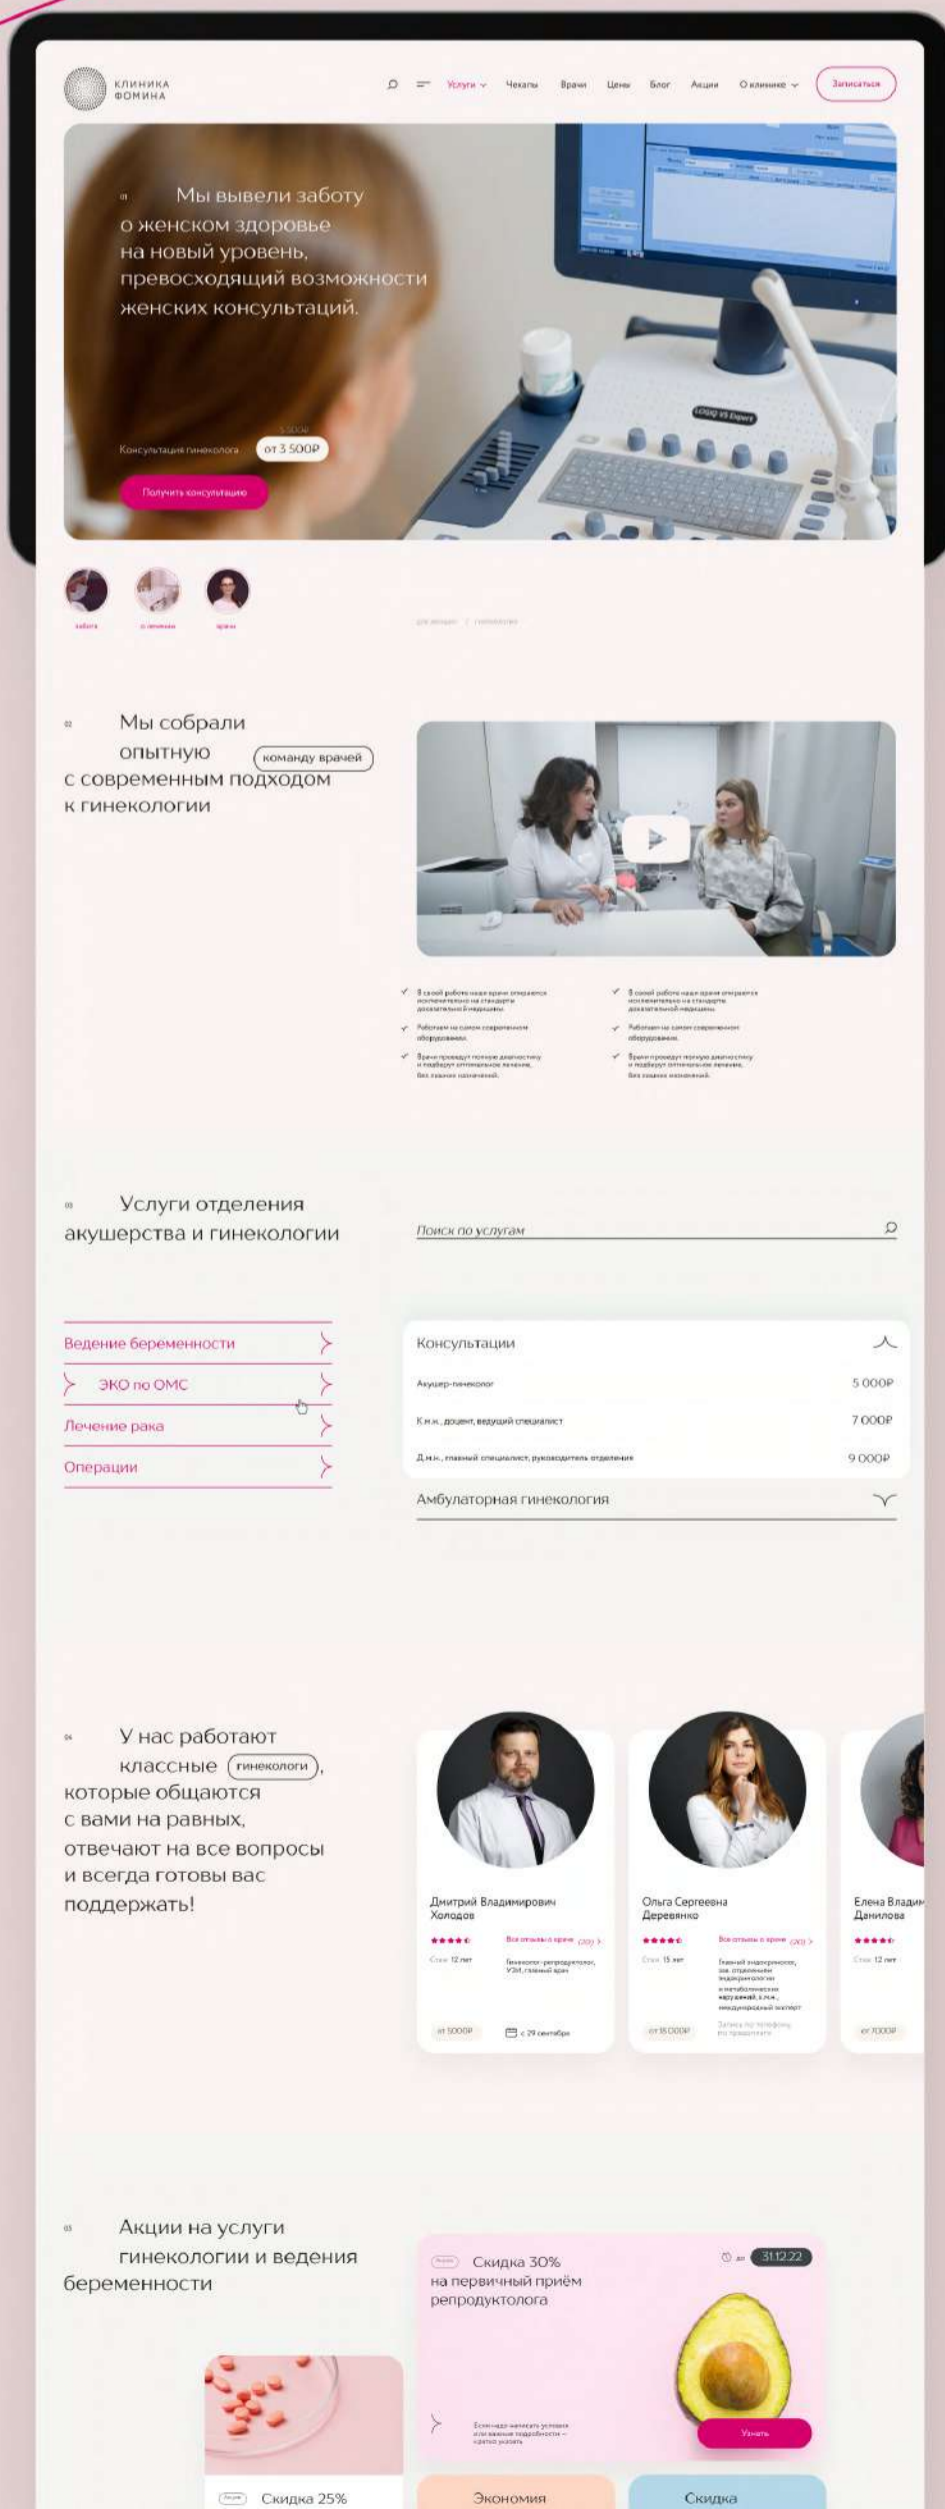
КЛИНИКА ФОМИНА

Услуги Чекапы Врачи Цены Блог Акции О клинике Записаться

01 Мы вывели заботу о женском здоровье на новый уровень, превосходящий возможности женских консультаций.

Консультация гинеколога 5 500₽ от 3 500₽

Получить консультацию

забота о лечении врачи

02 Мы собрали опытную команду врачей с современным подходом к гинекологии

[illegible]

03 Услуги отделения акушерства и гинекологии

Поиск по услугам

Ведение беременности
ЭКО по ОМС
Лечение рака
Операции

Консультации
Акушер-гинеколог 5 000₽
К.м.н., доцент, ведущий специалист 7 000₽
Д.м.н., главный специалист, руководитель отделения 9 000₽
Амбулаторная гинекология

04 У нас работают классные гинекологи, которые общаются с вами на равных, отвечают на все вопросы и всегда готовы вас поддержать!

Дмитрий Владимирович Холодов
Стаж 12 лет
Гинеколог-репродуктолог, УЗИ, главный врач
от 5000₽ с 29 сентября

Ольга Сергеевна Деревянко
Стаж 15 лет
от 15 000₽

Елена Влади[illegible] Данилова
Стаж 12 лет
от 7000₽

05 Акции на услуги гинекологии и ведения беременности

Скидка 30% на первичный приём репродуктолога
до 31.12.22
Узнать

Скидка 25%
Экономия
Скидка